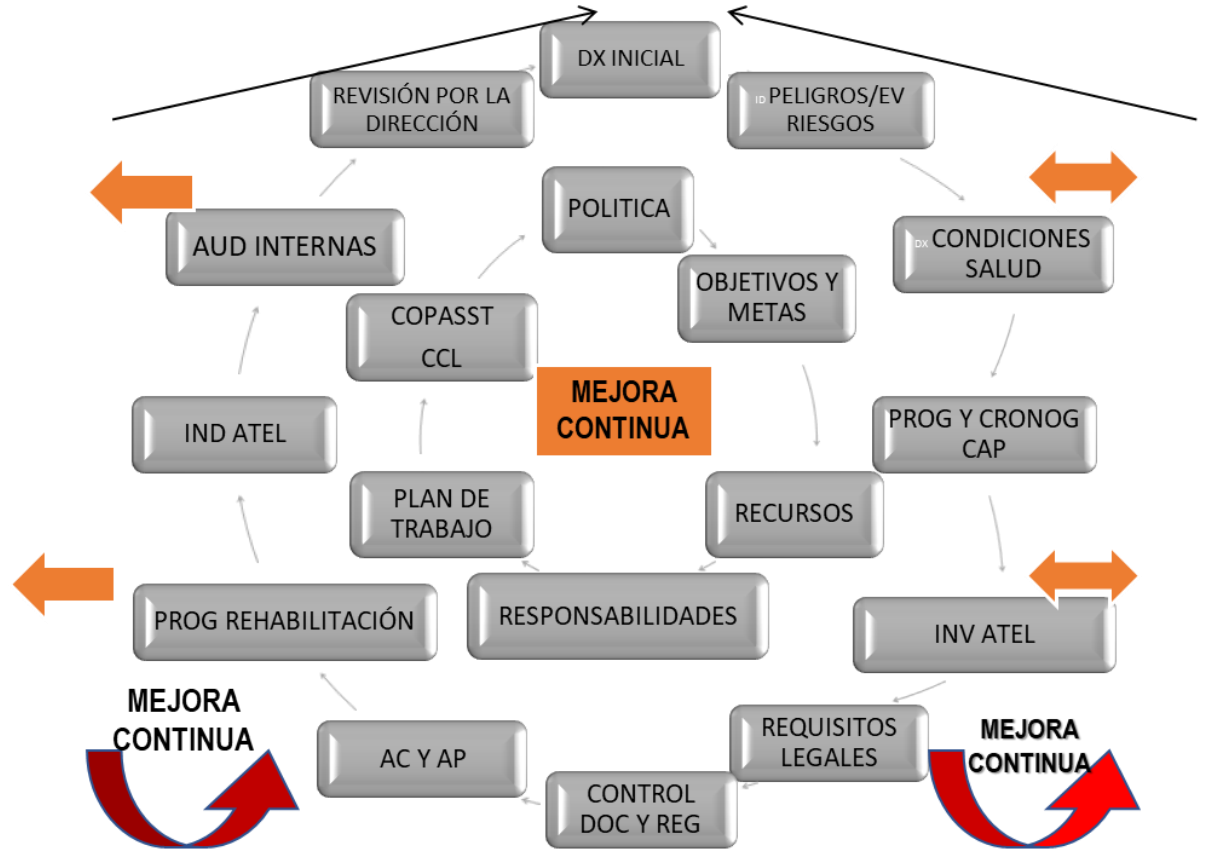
DX INICIAL

REVISIÓN POR LA DIRECCIÓN

ID PELIGROS/EV RIESGOS

POLITICA

AUD INTERNAS

DX CONDICIONES SALUD

OBJETIVOS Y METAS

COPASST

CCL

MEJORA CONTINUA

PROG Y CRONOG CAP

IND ATEL

PLAN DE TRABAJO

RECURSOS

RESPONSABILIDADES

PROG REHABILITACIÓN

INV ATEL

MEJORA CONTINUA

REQUISITOS LEGALES

AC Y AP

MEJORA CONTINUA

CONTROL DOC Y REG